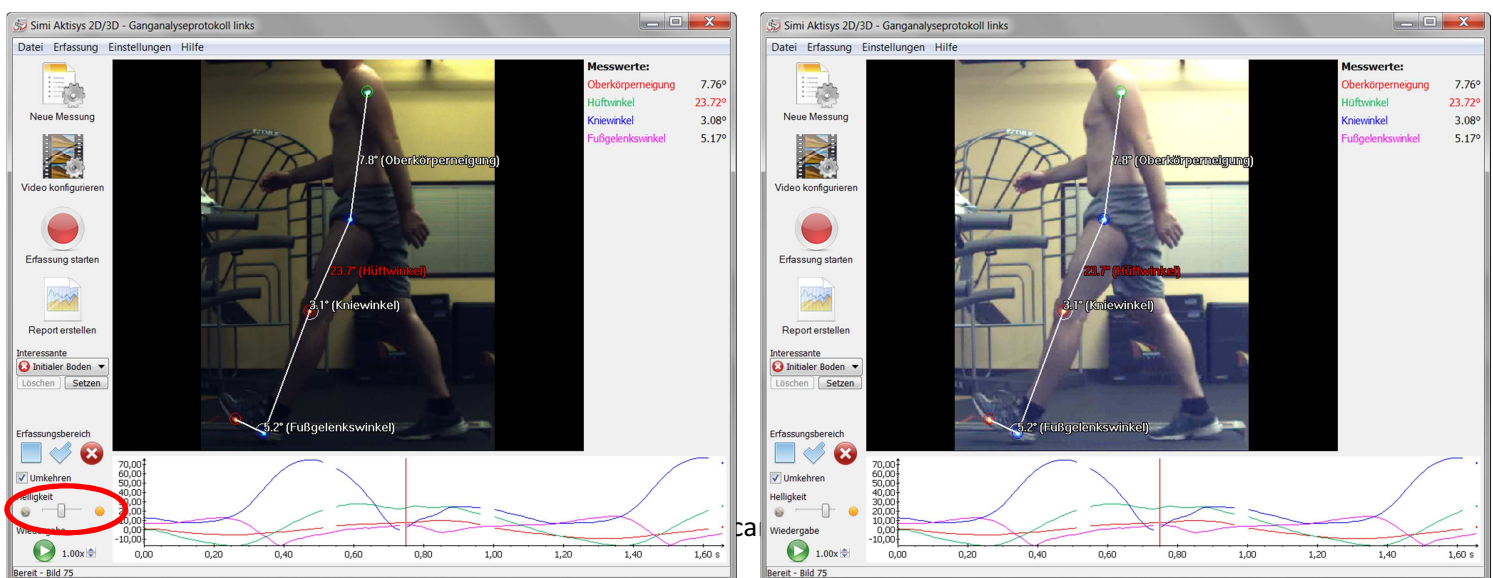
Simi Aktisys 2D/3D - Ganganalyseprotokoll links

Datei Erfassung Einstellungen Hilfe

Neue Messung

Video konfigurieren

Erfassung starten

Report erstellen

Interessante

Initialer Boden

Löschen Setzen

Erfassungsbereich

Umkehren

Helligkeit

Wiedergabe

1.00x

7.8° (Oberkörperneigung)

23.7° (Hüftwinkel)

3.1° (Kniewinkel)

5.2° (Fußgelenkswinkel)

Messwerte:

| | |
|---|---|
| Oberkörperneigung | 7.76° |
| Hüftwinkel | 23.72° |
| Kniewinkel | 3.08° |
| Fußgelenkswinkel | 5.17° |

70,00 60,00 50,00 40,00 30,00 20,00 10,00 0,00 -10,00

0,00 0,20 0,40 0,60 0,80 1,00 1,20 1,40 1,60 s

Bereit - Bild 75

ca

Simi Aktisys 2D/3D - Ganganalyseprotokoll links

Datei Erfassung Einstellungen Hilfe

Neue Messung

Video konfigurieren

Erfassung starten

Report erstellen

Interessante

Initialer Boden

Löschen Setzen

Erfassungsbereich

Umkehren

Helligkeit

Wiedergabe

1.00x

7.8° (Oberkörperneigung)

23.7° (Hüftwinkel)

3.1° (Kniewinkel)

5.2° (Fußgelenkswinkel)

Messwerte:

| | |
|---|---|
| Oberkörperneigung | 7.76° |
| Hüftwinkel | 23.72° |
| Kniewinkel | 3.08° |
| Fußgelenkswinkel | 5.17° |

70,00 60,00 50,00 40,00 30,00 20,00 10,00 0,00 -10,00

0,00 0,20 0,40 0,60 0,80 1,00 1,20 1,40 1,60 s

Bereit - Bild 75